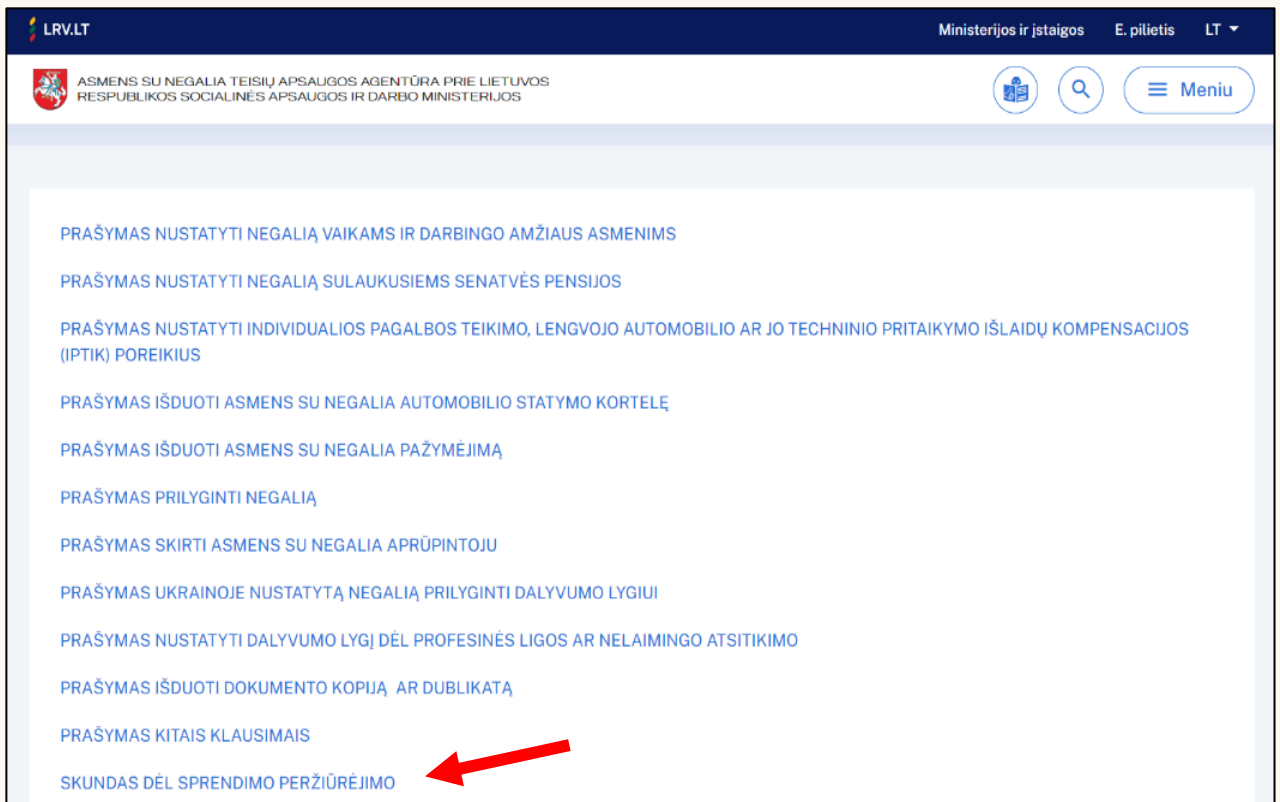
LRV.LT

Ministerijos ir įstaigos E. pilietis LT

ASMENS SU NEGALIA TEISIŲ APSAUGOS AGENTŪRA PRIE LIETUVOS RESPUBLIKOS SOCIALINĖS APSAUGOS IR DARBO MINISTERIJOS

Meniu

PRAŠYMAS NUSTATYTI NEGALIĄ VAIKAMS IR DARBINGO AMŽIAUS ASMENIMS

PRAŠYMAS NUSTATYTI NEGALIĄ SULAUKUSIEMS SENATVĖS PENSIJOS

PRAŠYMAS NUSTATYTI INDIVIDUALIOS PAGALBOS TEIKIMO, LENGVOJO AUTOMOBILIO AR JO TECHNINIO PRITAIKYMO IŠLAIDŲ KOMPENSACIJOS (IPTIK) POREIKIUS

PRAŠYMAS IŠDUOTI ASMENS SU NEGALIA AUTOMOBILIO STATYMO KORTELĘ

PRAŠYMAS IŠDUOTI ASMENS SU NEGALIA PAŽYMĖJIMĄ

PRAŠYMAS PRILYGINTI NEGALIĄ

PRAŠYMAS SKIRTI ASMENS SU NEGALIA APRŪPINTOJU

PRAŠYMAS UKRAINOJE NUSTATYTĄ NEGALIĄ PRILYGINTI DALYVUMO LYGIUI

PRAŠYMAS NUSTATYTI DALYVUMO LYGĮ DĖL PROFESINĖS LIGOS AR NELAIMINGO ATSITIKIMO

PRAŠYMAS IŠDUOTI DOKUMENTO KOPIJĄ AR DUBLIKATĄ

PRAŠYMAS KITAIS KLAUSIMAIS

SKUNDAS DĖL SPRENDIMO PERŽIŪRĖJIMO